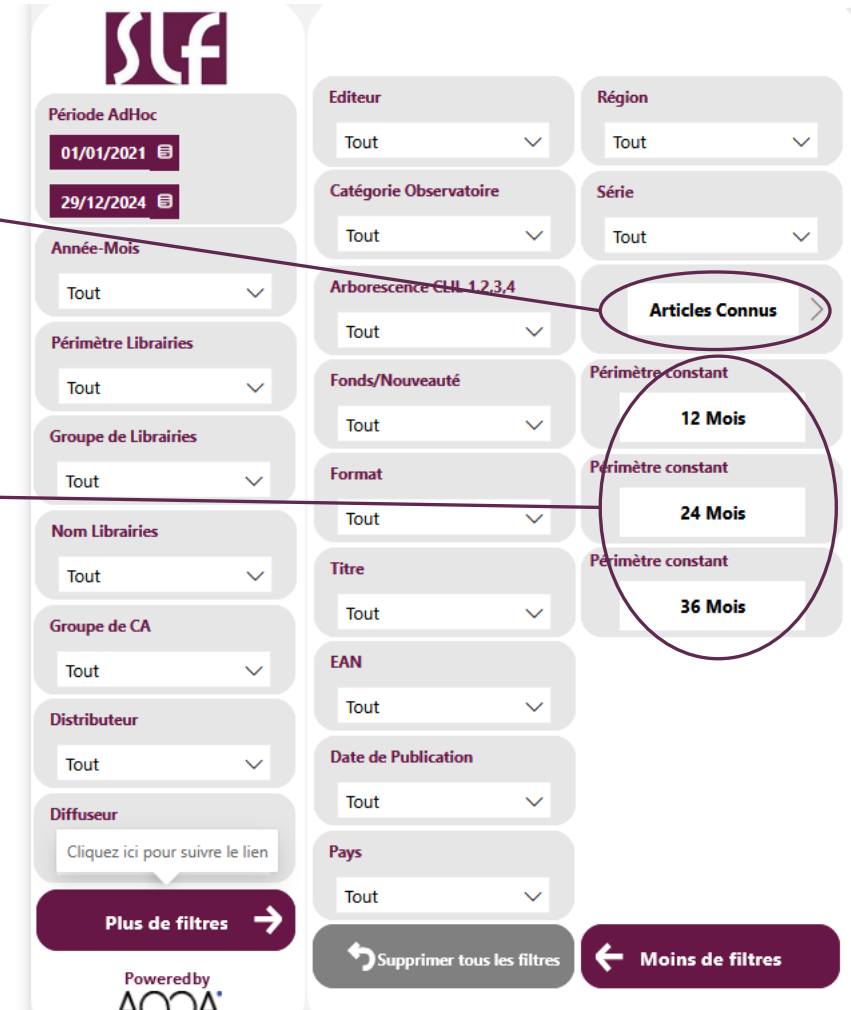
SLF

Période AdHoc
01/01/2021
29/12/2024

Année-Mois
Tout

Périmètre Librairies
Tout

Groupe de Librairies
Tout

Nom Librairies
Tout

Groupe de CA
Tout

Distributeur
Tout

Diffuseur
Cliquez ici pour suivre le lien

Plus de filtres

Powered by
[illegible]

Editeur
Tout

Catégorie Observatoire
Tout

Arborescence CLIL 1,2,3,4
Tout

Fonds/Nouveauté
Tout

Format
Tout

Titre
Tout

EAN
Tout

Date de Publication
Tout

Pays
Tout

Supprimer tous les filtres

Région
Tout

Série
Tout

Articles Connus

Périmètre constant
12 Mois

Périmètre constant
24 Mois

Périmètre constant
36 Mois

Moins de filtres